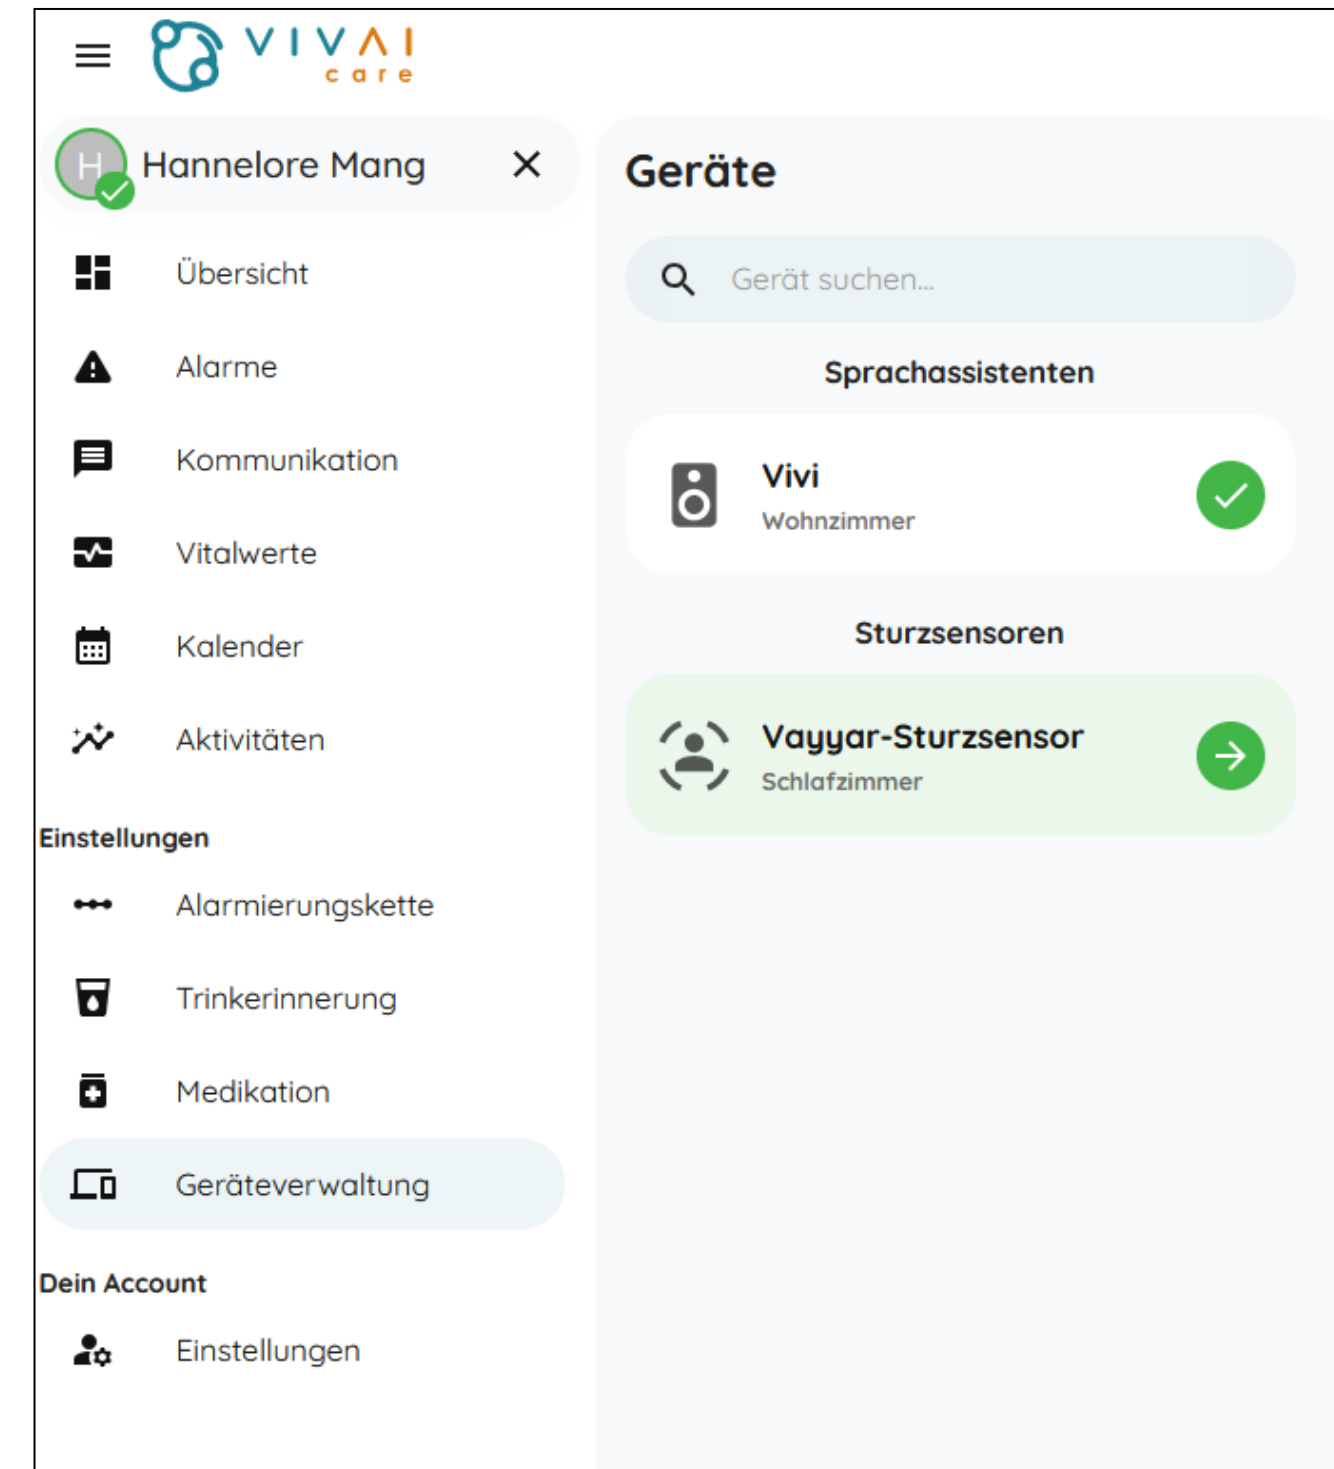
VIVAI care

H Hannelore Mang ×

Übersicht

Alarme

Kommunikation

Vitalwerte

Kalender

Aktivitäten

Einstellungen

Alarmierungskette

Trinkerinnerung

Medikation

Geräteverwaltung

Dein Account

Einstellungen

Geräte

Gerät suchen...

Sprachassistenten

Vivi
Wohnzimmer

Sturzsensoren

Vayyar-Sturzsensor
Schlafzimmer